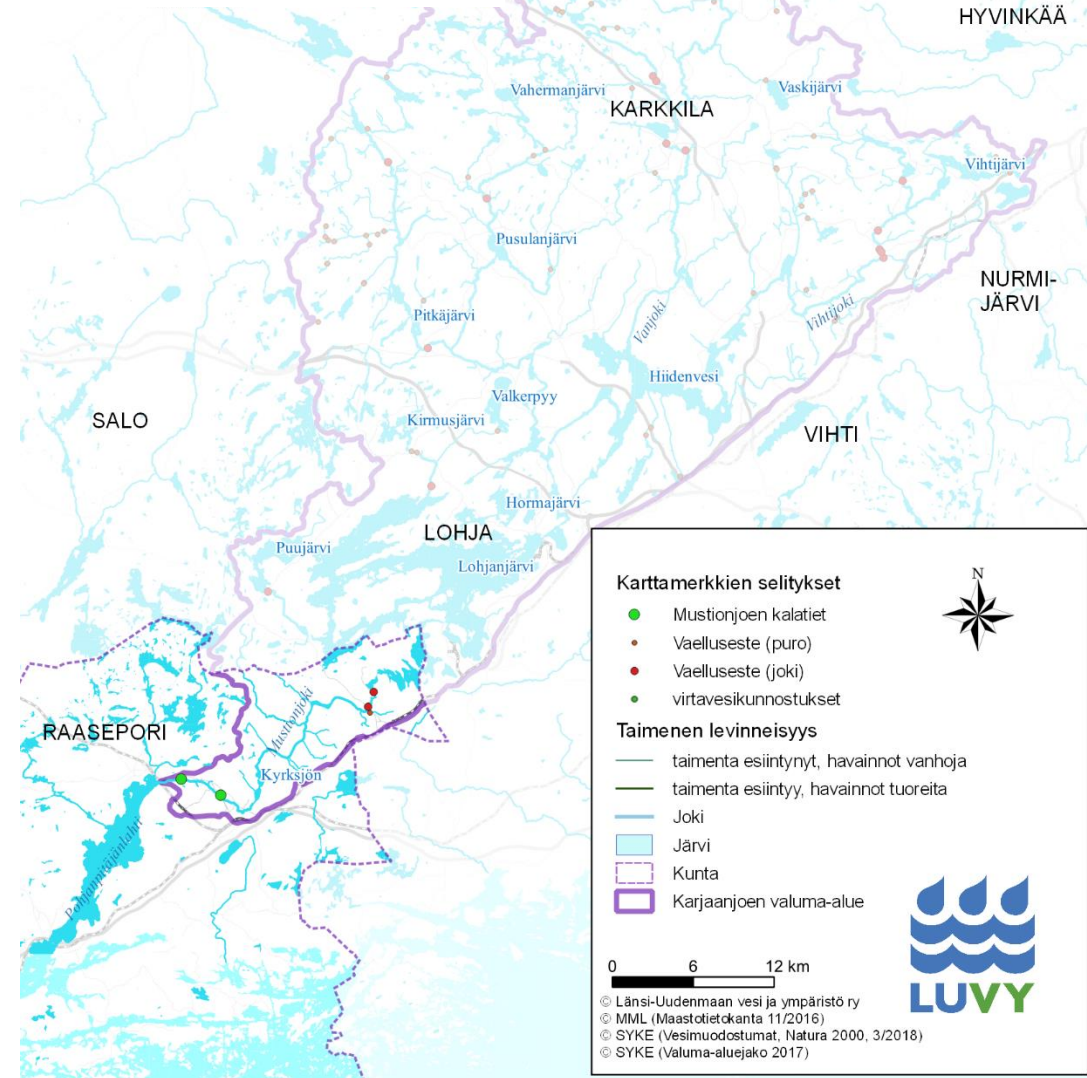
HYVINKÄÄ

Vahermanjärvi

Vaskijärvi

KARKKILA

Vihtijärvi

Pusulanjärvi

NURMI-JÄRVI

Pitkäjärvi

Vanjoki

Vihtijoki

Hiidenvesi

Valkerpyy

SALO

Kirmusjärvi

VIHTI

Hormajärvi

LOHJA

Puujärvi

Lohjanjärvi

RAASEPORI

Mustionjoki

Kyrksjön

Pohjankappale

Karttamerkkien selitykset

Mustionjoen kalatiet

Vaelluseste (puro)

Vaelluseste (joki)

virtavesikunnostukset

Taimenen levinneisyys

taimenta esiintynyt, havainnot vanhoja

taimenta esiintyy, havainnot tuoreita

Joki

Järvi

Kunta

Karjaanjoen valuma-alue

N

0 6 12 km

© Länsi-Uudenmaan vesi ja ympäristö ry
© MML (Maastotietokanta 11/2016)
© SYKE (Vesimuodostumat, Natura 2000, 3/2018)
© SYKE (Valuma-aluejako 2017)

LUVY